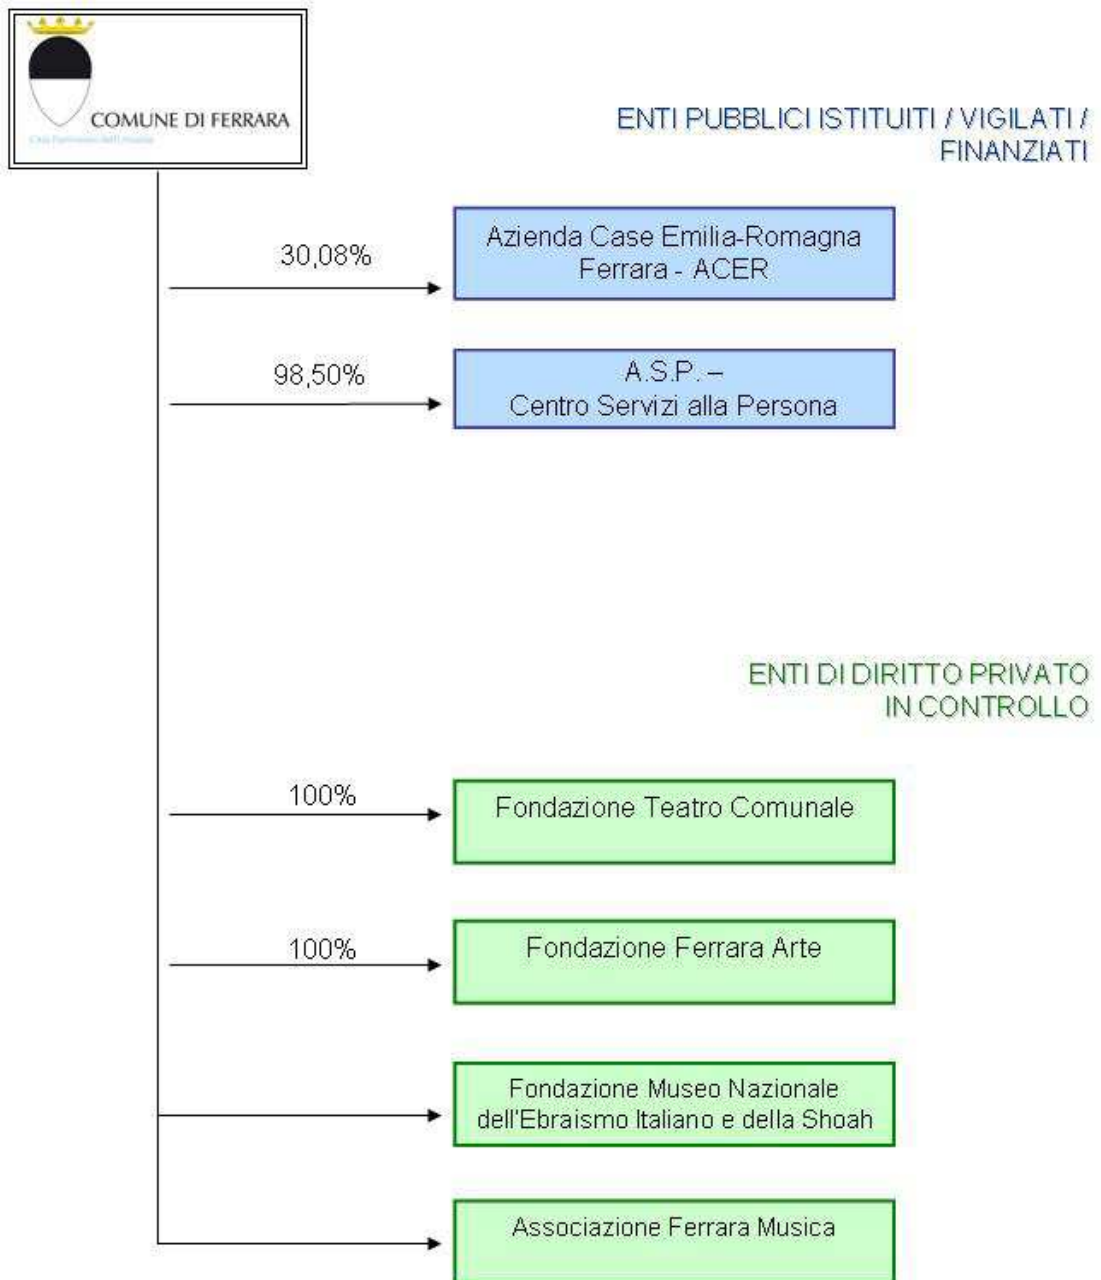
COMUNE DI FERRARA
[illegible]

ENTI PUBBLICI ISTITUITI / VIGILATI / FINANZIATI

30,08%

Azienda Case Emilia-Romagna Ferrara - ACER

98,50%

A.S.P. – Centro Servizi alla Persona

ENTI DI DIRITTO PRIVATO IN CONTROLLO

100%

Fondazione Teatro Comunale

100%

Fondazione Ferrara Arte

Fondazione Museo Nazionale dell'Ebraismo Italiano e della Shoah

Associazione Ferrara Musica